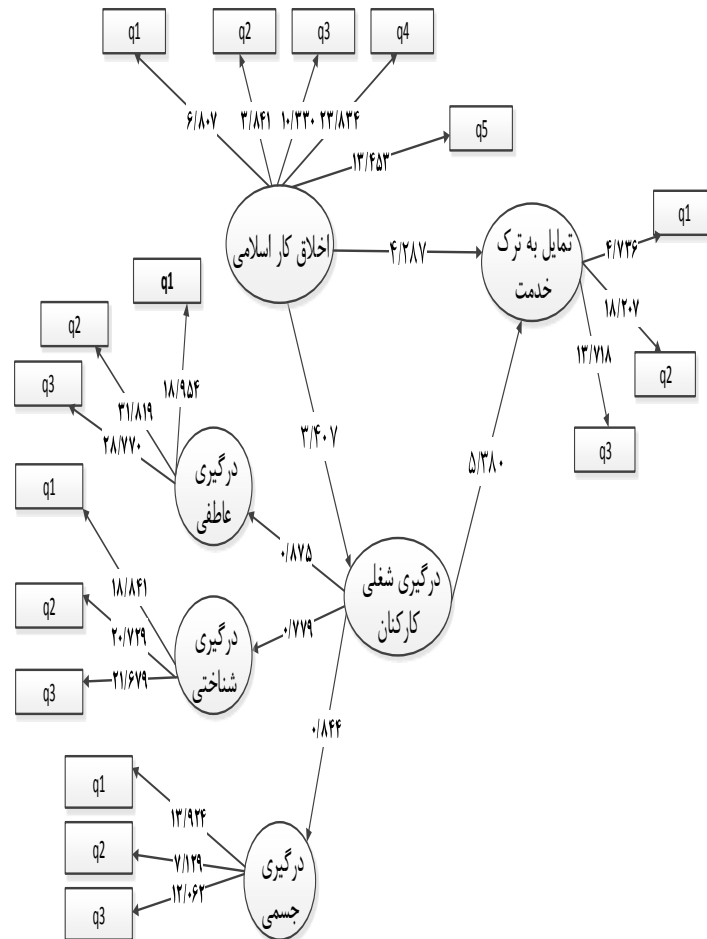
q1
q2
q3
q4
۶/۸۰۷
۳/۸۴۱
۱۰/۳۳۰
۲۳/۸۳۴
q5
۱۳/۴۵۳
اخلاق کار اسلامی
۴/۲۸۷
تمایل به ترک خدمت
q1
۴/۷۳۶
۱۸/۲۰۷
q2
۱۳/۷۱۸
q3
q1
q2
q3
۳۱/۸۱۹
۱۸/۹۵۴
۲۸/۷۷۰
درگیری عاطفی
۳/۴۰۷
۵/۳۸۰
q1
۰/۸۷۵
درگیری شغلی کارکنان
۱۸/۸۴۱
q2
۲۰/۷۲۹
درگیری شناختی
۰/۷۷۹
q3
۲۱/۶۷۹
۰/۸۴۴
q1
۱۳/۹۲۴
q2
۷/۱۲۹
درگیری جسمی
q3
۱۲/۰۶۲